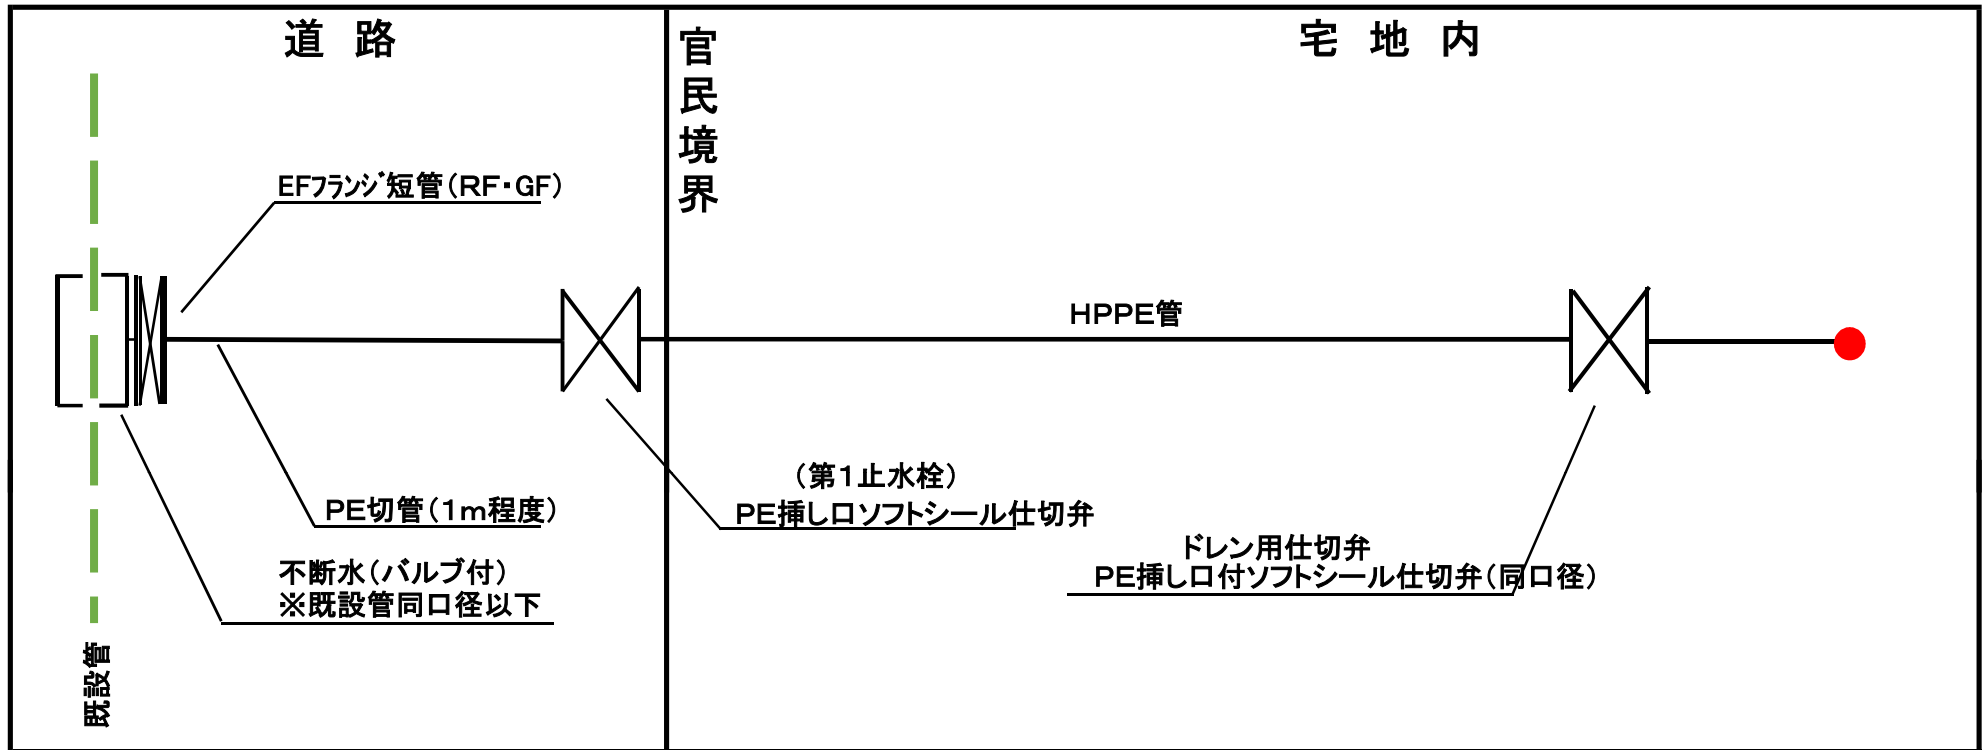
道 路

官民境界

宅 地 内

EFﾌﾗﾝｼﾞ短管（RF・GF）

HPPE管

PE切管（1m程度）

（第1止水栓）
PE挿し口ソフトシール仕切弁

ドレン用仕切弁
PE挿し口付ソフトシール仕切弁（同口径）

不断水（バルブ付）
※既設管同口径以下

既設管